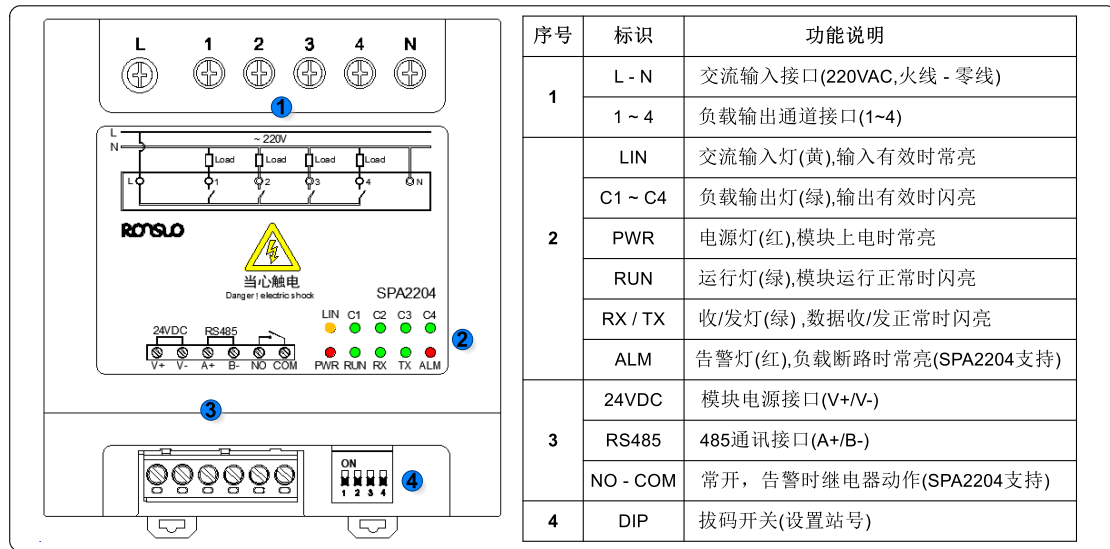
L 1 2 3 4 N

1

L
N
~ 220V
Load Load Load Load
L 1 2 3 4 N

RONSLO

当心触电
Danger ! electric shock

SPA2204

24VDC RS485
V+ V- A+ B- NO COM

LIN C1 C2 C3 C4
PWR RUN RX TX ALM

2

3

ON
1 2 3 4

4

| 序号 | 标识 | 功能说明 |
|---|---|---|
| 1 | L - N | 交流输入接口(220VAC,火线 - 零线) |
| | 1 ~ 4 | 负载输出通道接口(1~4) |
| 2 | LIN | 交流输入灯(黄),输入有效时常亮 |
| | C1 ~ C4 | 负载输出灯(绿),输出有效时闪亮 |
| | PWR | 电源灯(红),模块上电时常亮 |
| | RUN | 运行灯(绿),模块运行正常时闪亮 |
| | RX / TX | 收/发灯(绿) ,数据收/发正常时闪亮 |
| | ALM | 告警灯(红),负载断路时常亮(SPA2204支持) |
| 3 | 24VDC | 模块电源接口(V+/V-) |
| | RS485 | 485通讯接口(A+/B-) |
| | NO - COM | 常开，告警时继电器动作(SPA2204支持) |
| 4 | DIP | 拨码开关(设置站号) |